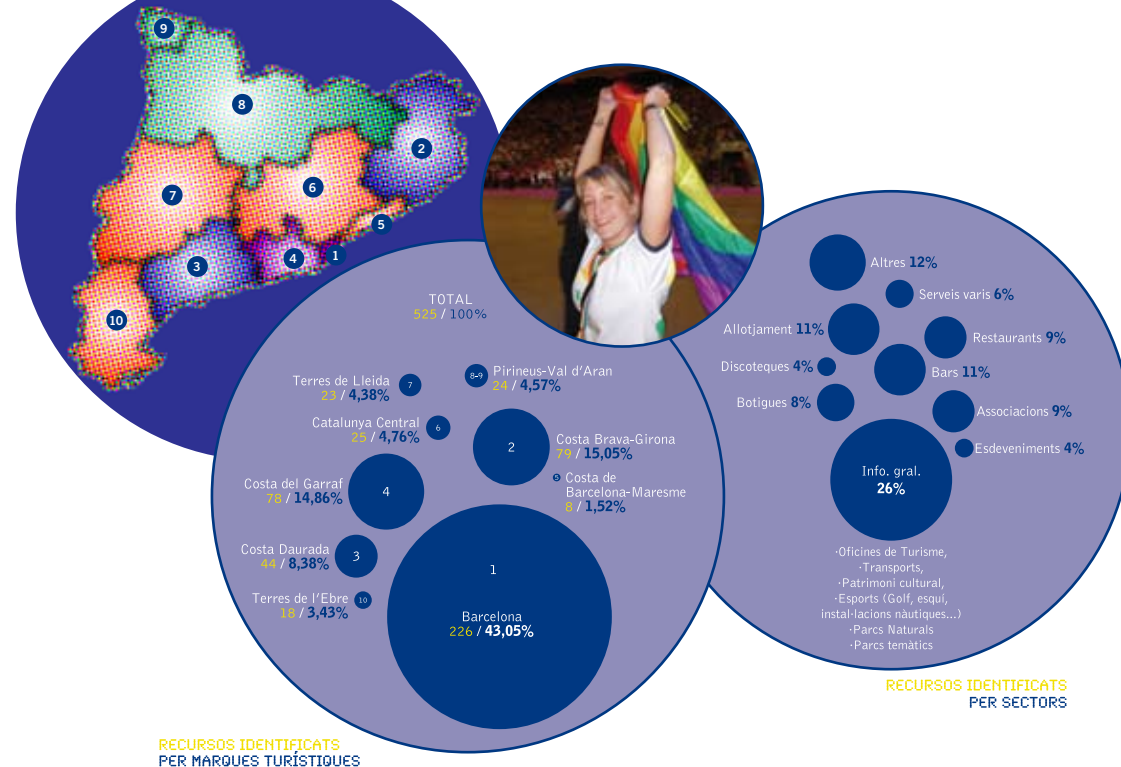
9
8
2
7
6
5
3
4
1
10

TOTAL
525 / 100%

Terres de Lleida 7
23 / 4,38%

8-9 Pirineus-Val d'Aran
24 / 4,57%

Catalunya Central 6
25 / 4,76%

2 Costa Brava-Girona
79 / 15,05%

5 Costa de Barcelona-Maresme
8 / 1,52%

Costa del Garraf 4
78 / 14,86%

Costa Daurada 3
44 / 8,38%

Terres de l'Ebre 10
18 / 3,43%

1
Barcelona
226 / 43,05%

RECURSOS IDENTIFICATS
PER MARQUES TURÍSTIQUES

Altres 12%
Serveis varis 6%
Allotjament 11%
Restaurants 9%
Discoteques 4%
Bars 11%
Botigues 8%
Associacions 9%
Esdeveniments 4%
Info. gral.
26%

·Oficines de Turisme,
·Transports,
·Patrimoni cultural,
·Esports (Golf, esquí, instal·lacions nàutiques...)
·Parcs Naturals
·Parcs temàtics

RECURSOS IDENTIFICATS
PER SECTORS